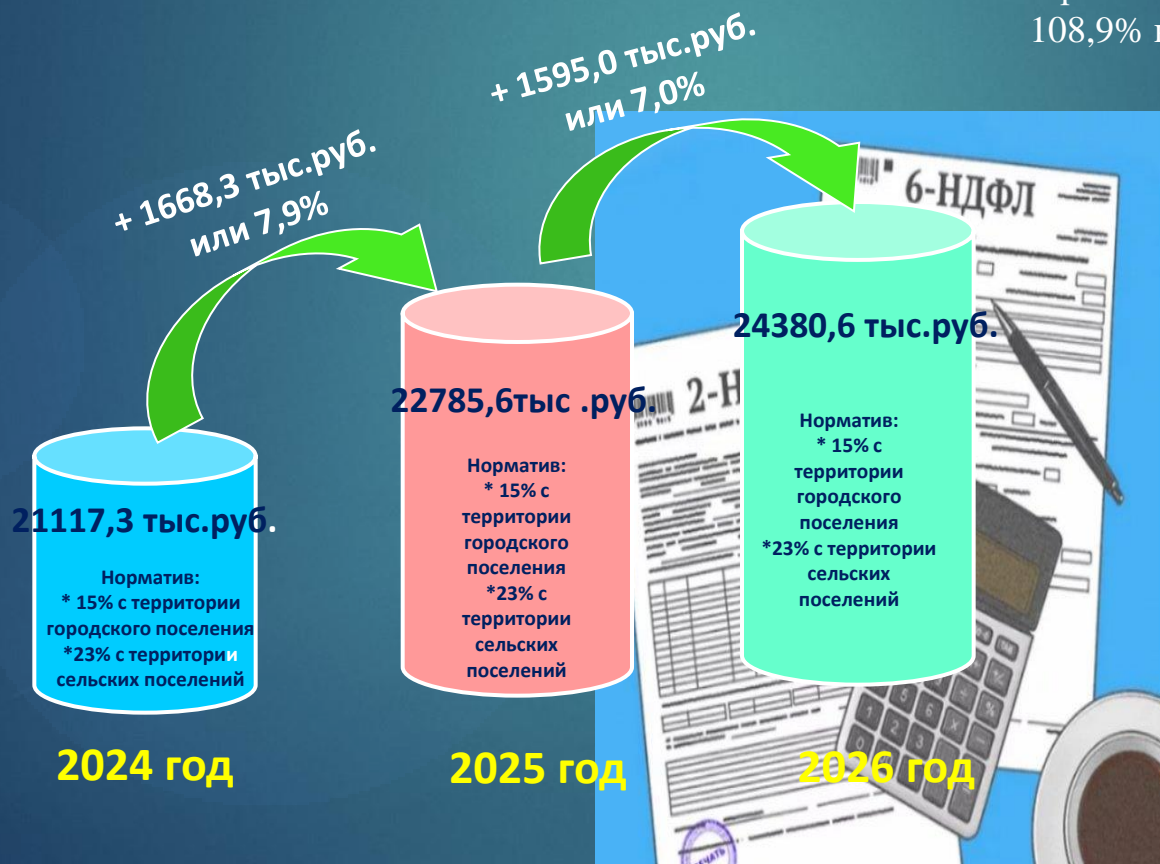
108,9% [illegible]

+ 1595,0 тыс.руб. или 7,0%

+ 1668,3 тыс.руб. или 7,9%

6-НДФЛ

2-Н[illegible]

24380,6 тыс.руб.

Норматив:
* 15% с территории городского поселения
*23% с территории сельских поселений

22785,6тыс .руб.

Норматив:
* 15% с территории городского поселения
*23% с территории сельских поселений

21117,3 тыс.руб.

Норматив:
* 15% с территории городского поселения
*23% с территории сельских поселений

2024 год

2025 год

2026 год